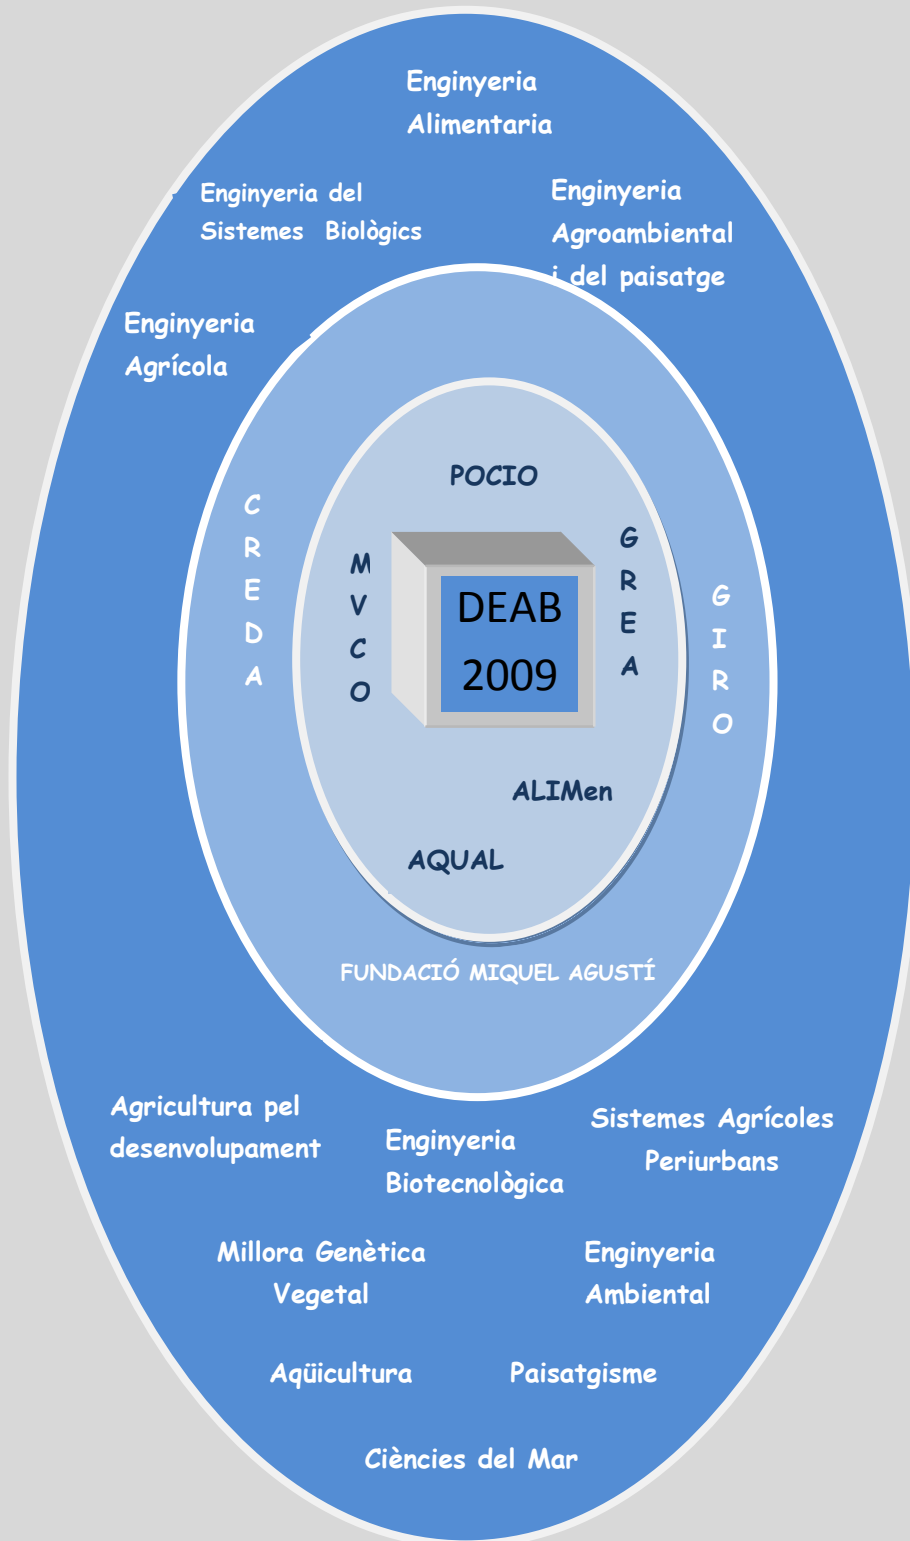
Enginyeria Alimentaria

Enginyeria del Sistemes Biològics

Enginyeria Agroambiental i del paisatge

Enginyeria Agrícola

POCIO

C R E D A

M V C O

DEAB 2009

G R E A

G I R O

ALIMen

AQUAL

FUNDACIÓ MIQUEL AGUSTÍ

Agricultura pel desenvolupament

Enginyeria Biotecnològica

Sistemes Agrícoles Periurbans

Millora Genètica Vegetal

Enginyeria Ambiental

Aqüicultura

Paisatgisme

Ciències del Mar